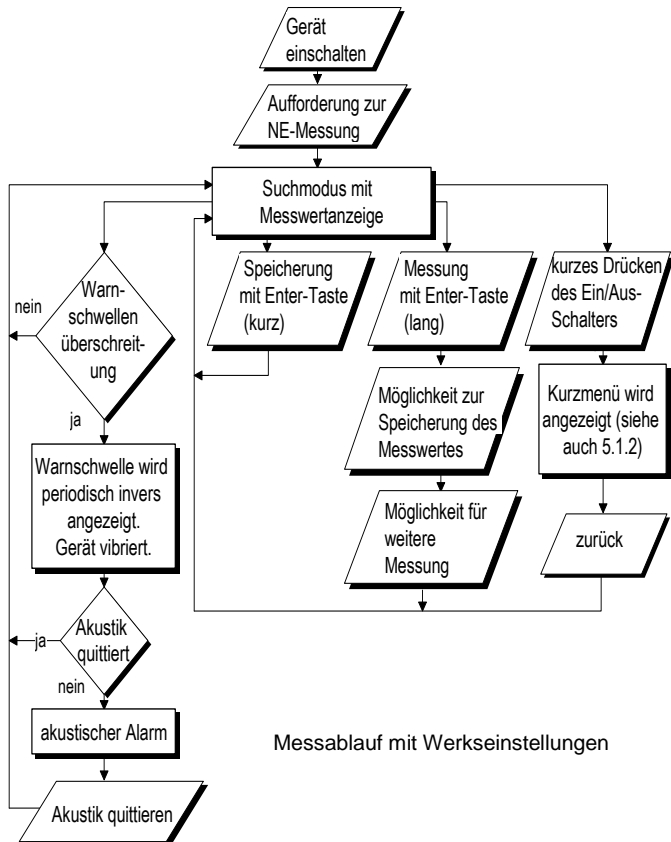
Gerät einschalten

Aufforderung zur NE-Messung

Suchmodus mit Messwertanzeige

Speicherung mit Enter-Taste (kurz)

Messung mit Enter-Taste (lang)

kurzes Drücken des Ein/Aus-Schalters

nein

Warn-schwellen überschreit-ung

ja

Möglichkeit zur Speicherung des Messwertes

Kurzmenü wird angezeigt (siehe auch 5.1.2)

Warnschwelle wird periodisch invers angezeigt. Gerät vibriert.

Möglichkeit für weitere Messung

zurück

ja

Akustik quittiert

nein

akustischer Alarm

Messablauf mit Werkseinstellungen

Akustik quittieren